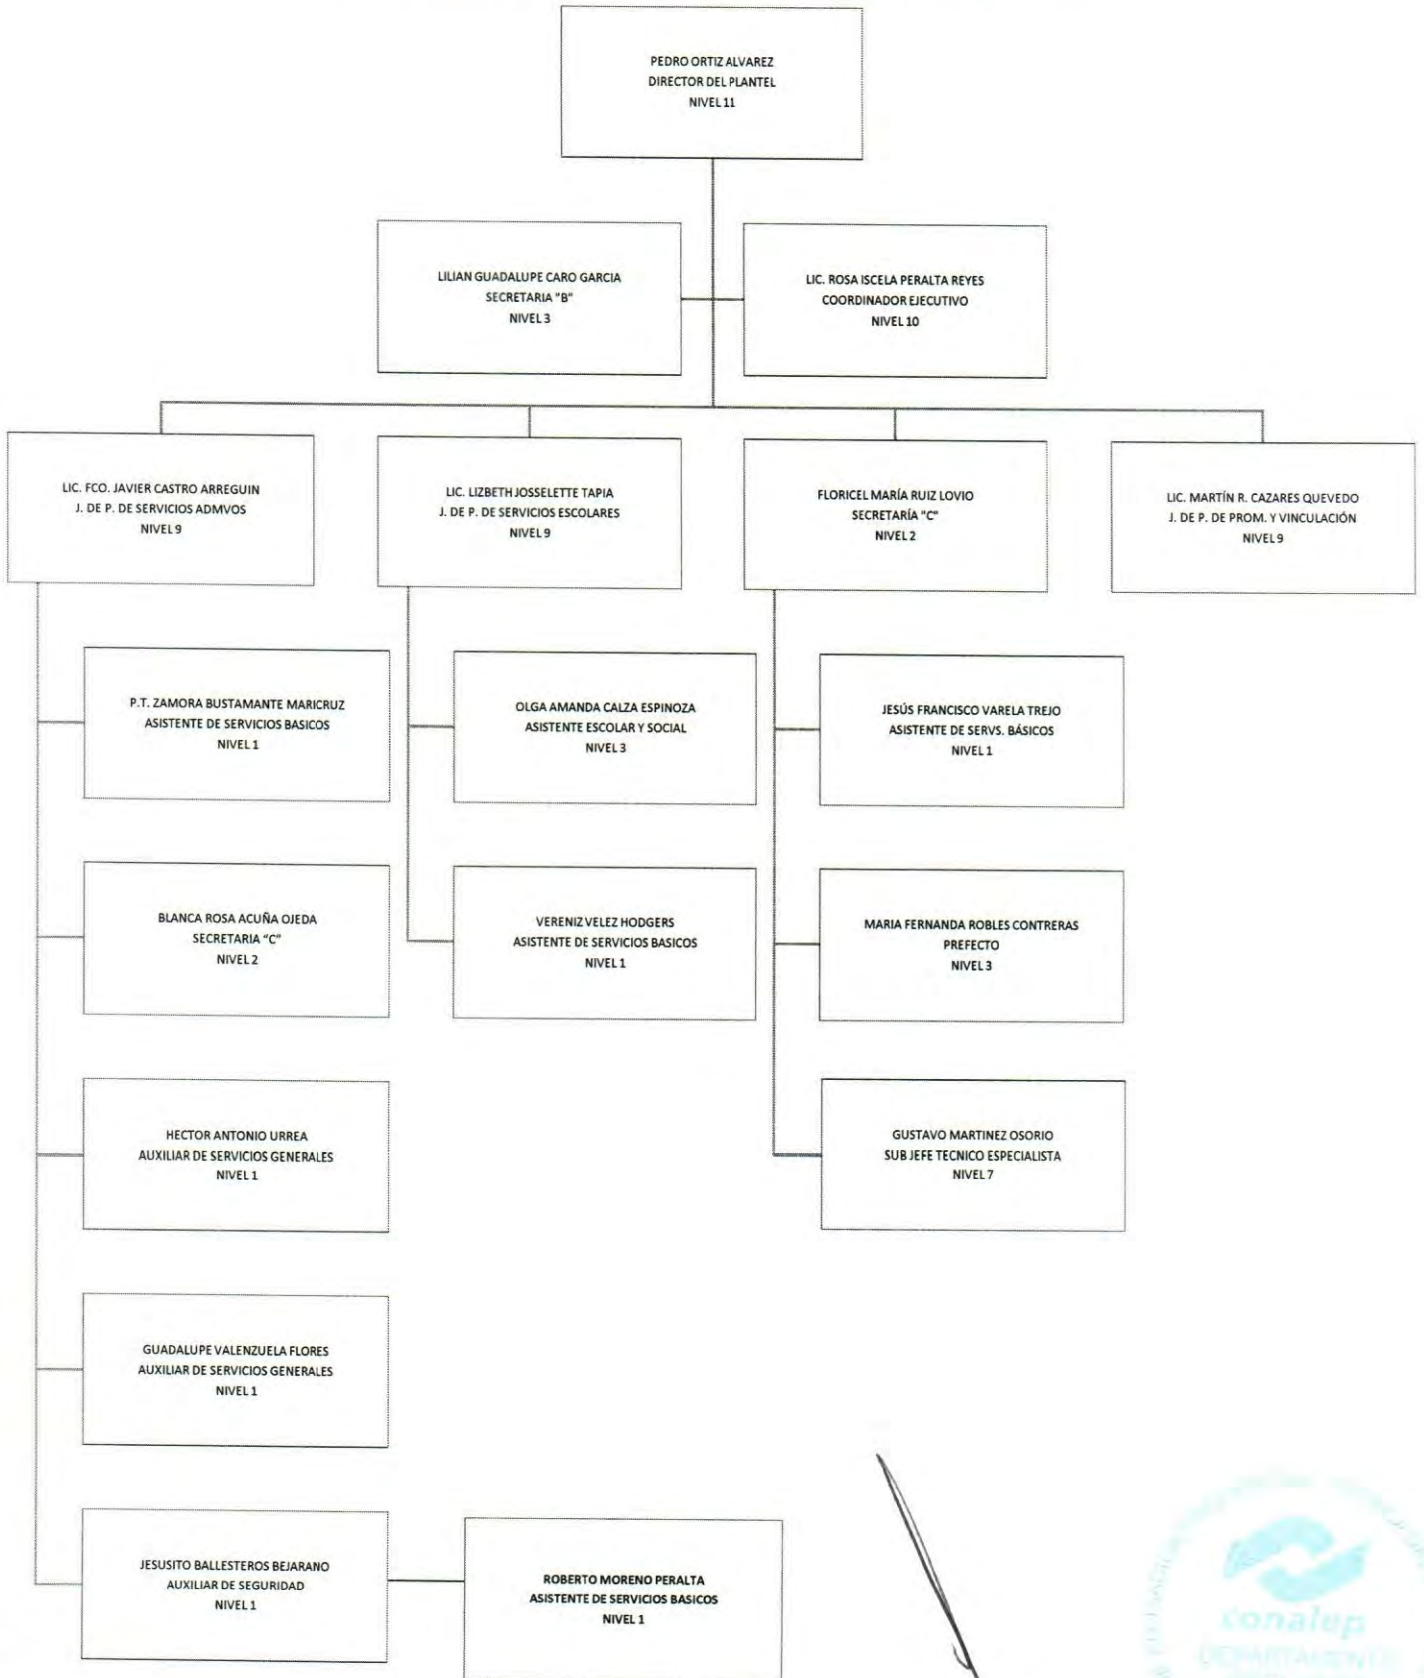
PEDRO ORTIZ ALVAREZ
DIRECTOR DEL PLANTEL
NIVEL 11

LILIAN GUADALUPE CARO GARCIA
SECRETARIA "B"
NIVEL 3

LIC. ROSA ISCELA PERALTA REYES
COORDINADOR EJECUTIVO
NIVEL 10

LIC. FCO. JAVIER CASTRO ARREGUIN
J. DE P. DE SERVICIOS ADMVOS
NIVEL 9

LIC. LIZBETH JOSSELETTE TAPIA
J. DE P. DE SERVICIOS ESCOLARES
NIVEL 9

FLORICEL MARÍA RUIZ LOVIO
SECRETARÍA "C"
NIVEL 2

LIC. MARTÍN R. CAZARES QUEVEDO
J. DE P. DE PROM. Y VINCULACIÓN
NIVEL 9

P.T. ZAMORA BUSTAMANTE MARICRUZ
ASISTENTE DE SERVICIOS BASICOS
NIVEL 1

BLANCA ROSA ACUÑA OJEDA
SECRETARIA "C"
NIVEL 2

HECTOR ANTONIO URREA
AUXILIAR DE SERVICIOS GENERALES
NIVEL 1

GUADALUPE VALENZUELA FLORES
AUXILIAR DE SERVICIOS GENERALES
NIVEL 1

JESUSITO BALLESTEROS BEJARANO
AUXILIAR DE SEGURIDAD
NIVEL 1

ROBERTO MORENO PERALTA
ASISTENTE DE SERVICIOS BASICOS
NIVEL 1

OLGA AMANDA CALZA ESPINOZA
ASISTENTE ESCOLAR Y SOCIAL
NIVEL 3

VERENIZ VELEZ HODGERS
ASISTENTE DE SERVICIOS BASICOS
NIVEL 1

JESÚS FRANCISCO VARELA TREJO
ASISTENTE DE SERVS. BÁSICOS
NIVEL 1

MARIA FERNANDA ROBLES CONTRERAS
PREFECTO
NIVEL 3

GUSTAVO MARTINEZ OSORIO
SUB JEFE TECNICO ESPECIALISTA
NIVEL 7

conalep
DEPARTAMENTO